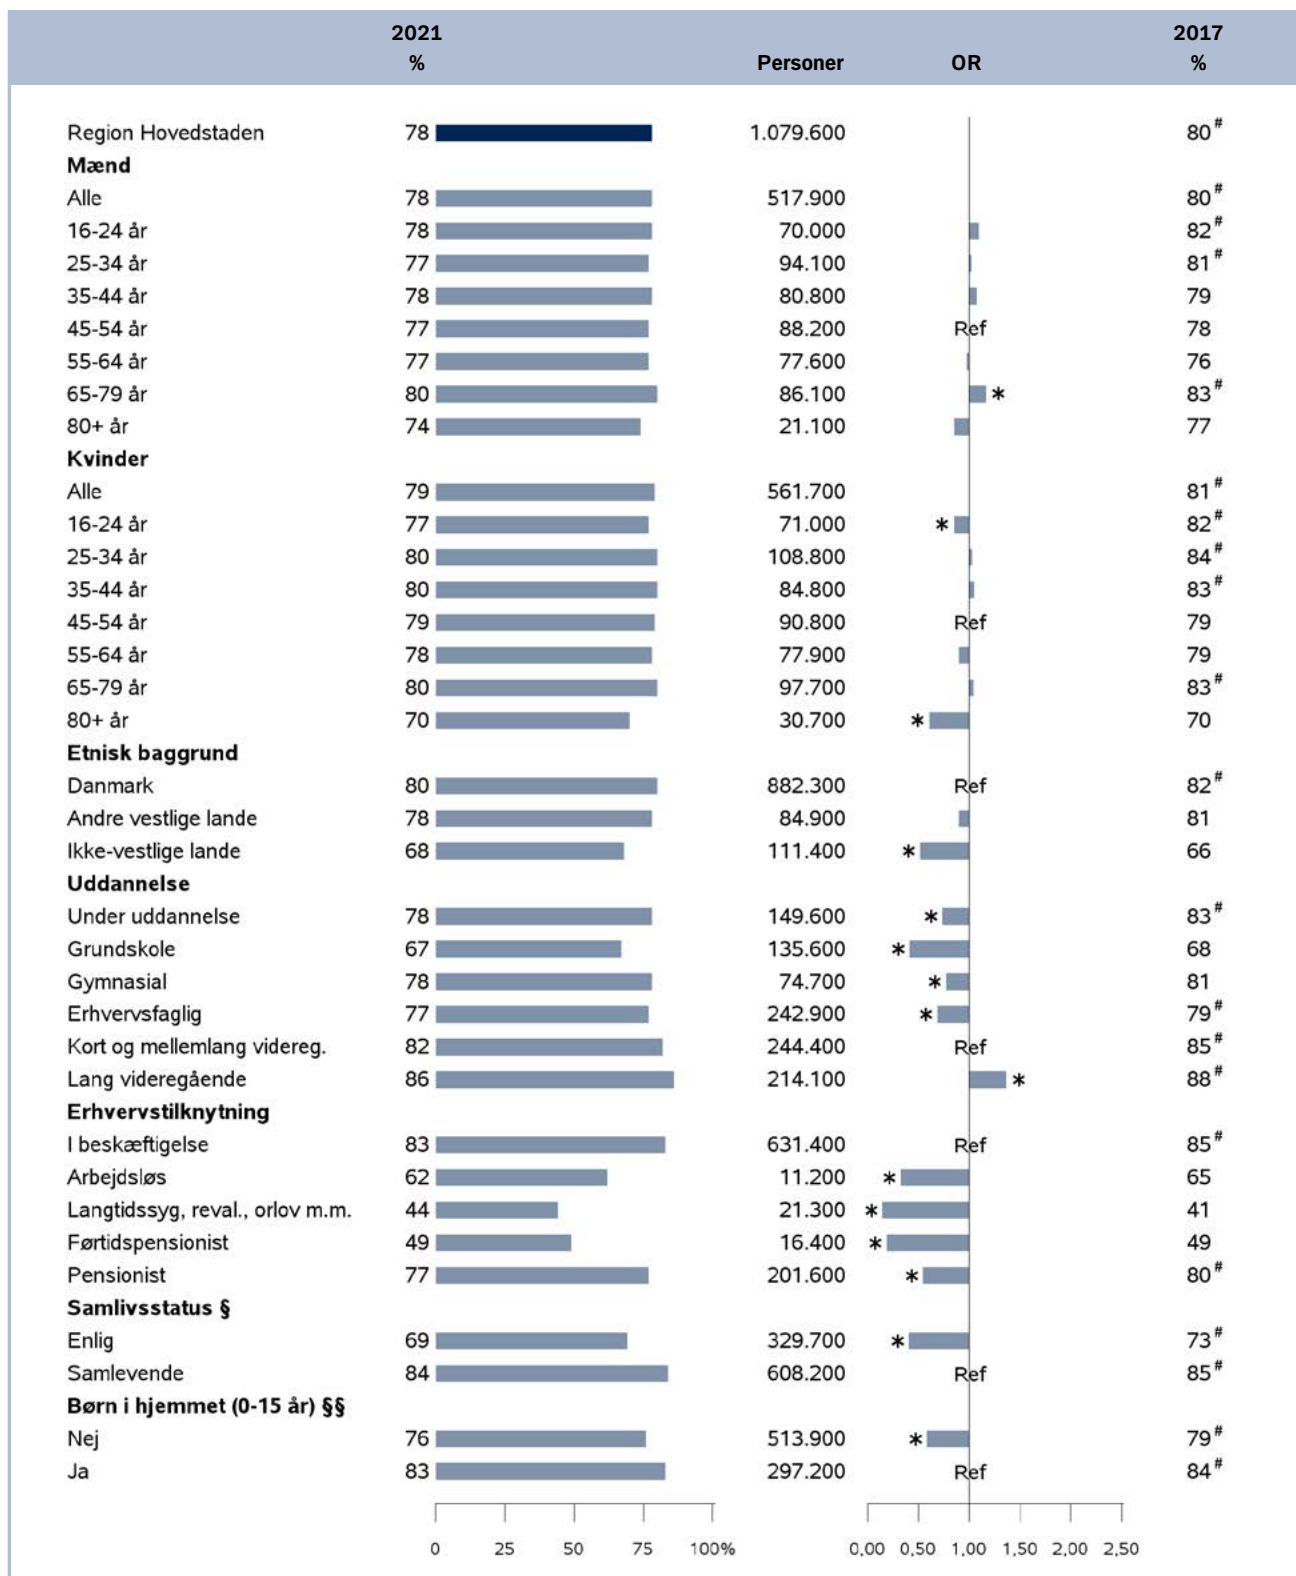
| | 2021 % | Personer | OR | 2017 % |
|---|---|---|---|---|
| Region Hovedstaden | 78 | 1.079.600 | | 80# |
| **Mænd** | | | | |
| Alle | 78 | 517.900 | | 80# |
| 16-24 år | 78 | 70.000 | | 82# |
| 25-34 år | 77 | 94.100 | | 81# |
| 35-44 år | 78 | 80.800 | | 79 |
| 45-54 år | 77 | 88.200 | Ref | 78 |
| 55-64 år | 77 | 77.600 | | 76 |
| 65-79 år | 80 | 86.100 | * | 83# |
| 80+ år | 74 | 21.100 | | 77 |
| **Kvinder** | | | | |
| Alle | 79 | 561.700 | | 81# |
| 16-24 år | 77 | 71.000 | * | 82# |
| 25-34 år | 80 | 108.800 | | 84# |
| 35-44 år | 80 | 84.800 | | 83# |
| 45-54 år | 79 | 90.800 | Ref | 79 |
| 55-64 år | 78 | 77.900 | | 79 |
| 65-79 år | 80 | 97.700 | | 83# |
| 80+ år | 70 | 30.700 | * | 70 |
| **Etnisk baggrund** | | | | |
| Danmark | 80 | 882.300 | Ref | 82# |
| Andre vestlige lande | 78 | 84.900 | | 81 |
| Ikke-vestlige lande | 68 | 111.400 | * | 66 |
| **Uddannelse** | | | | |
| Under uddannelse | 78 | 149.600 | * | 83# |
| Grundskole | 67 | 135.600 | * | 68 |
| Gymnasial | 78 | 74.700 | * | 81 |
| Erhvervsfaglig | 77 | 242.900 | * | 79# |
| Kort og mellemlang videreg. | 82 | 244.400 | Ref | 85# |
| Lang videregående | 86 | 214.100 | * | 88# |
| **Erhvervstilknytning** | | | | |
| I beskæftigelse | 83 | 631.400 | Ref | 85# |
| Arbejdsløs | 62 | 11.200 | * | 65 |
| Langtidssyg, reval., orlov m.m. | 44 | 21.300 | * | 41 |
| Førtidspensionist | 49 | 16.400 | * | 49 |
| Pensionist | 77 | 201.600 | * | 80# |
| **Samlivsstatus §** | | | | |
| Enlig | 69 | 329.700 | * | 73# |
| Samlevende | 84 | 608.200 | Ref | 85# |
| **Børn i hjemmet (0-15 år) §§** | | | | |
| Nej | 76 | 513.900 | * | 79# |
| Ja | 83 | 297.200 | Ref | 84# |

0 25 50 75 100%

0,00 0,50 1,00 1,50 2,00 2,50